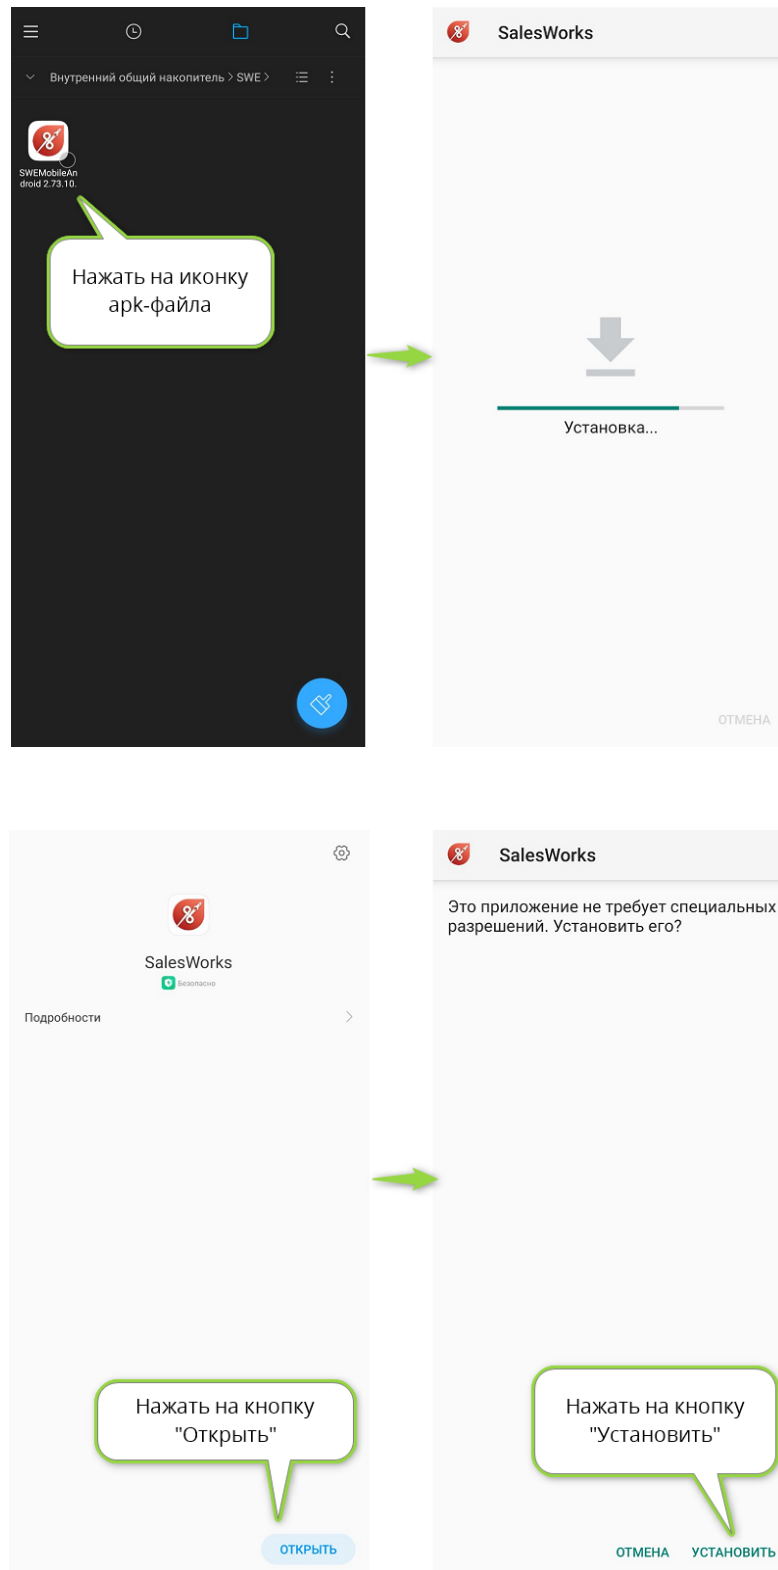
Внутренний общий накопитель > SWE >

SWEMobileAndroid 2.73.10.

Нажать на иконку apk-файла

SalesWorks

Установка...

ОТМЕНА

SalesWorks

Безопасно

Подробности

Нажать на кнопку "Открыть"

ОТКРЫТЬ

SalesWorks

Это приложение не требует специальных разрешений. Установить его?

Нажать на кнопку "Установить"

ОТМЕНА УСТАНОВИТЬ